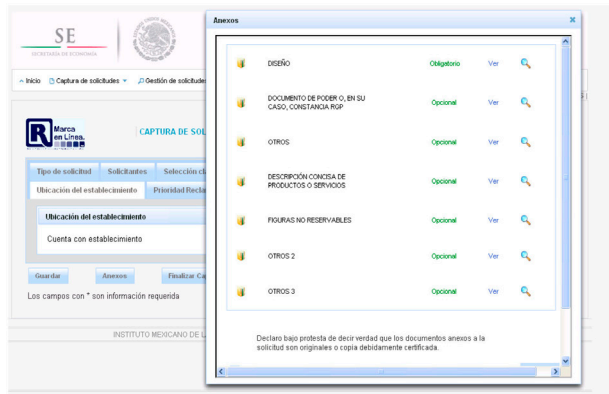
SE
SECRETARÍA DE ECONOMÍA

Inicio
Captura de solicitudes
Gestión de solicitudes

Marca en Línea.
CAPTURA DE SOL

Tipo de solicitud
Solicitantes
Selección cl
Ubicación del establecimiento
Prioridad Recla

Ubicación del establecimiento
Cuenta con establecimiento

Guardar
Anexos
Finalizar Ca

Los campos con * son información requerida

INSTITUTO MEXICANO DE L

Anexos

| | | | |
|---|---|---|---|
| DISEÑO | Obligatorio | Ver | |
| DOCUMENTO DE PODER O, EN SU CASO, CONSTANCIA RGP | Opcional | Ver | |
| OTROS | Opcional | Ver | |
| DESCRIPCIÓN CONCISA DE PRODUCTOS O SERVICIOS | Opcional | Ver | |
| FIGURAS NO RESERVABLES | Opcional | Ver | |
| OTROS 2 | Opcional | Ver | |
| OTROS 3 | Opcional | Ver | |

Declaro bajo protesta de decir verdad que los documentos anexos a la solicitud son originales o copia debidamente certificada.